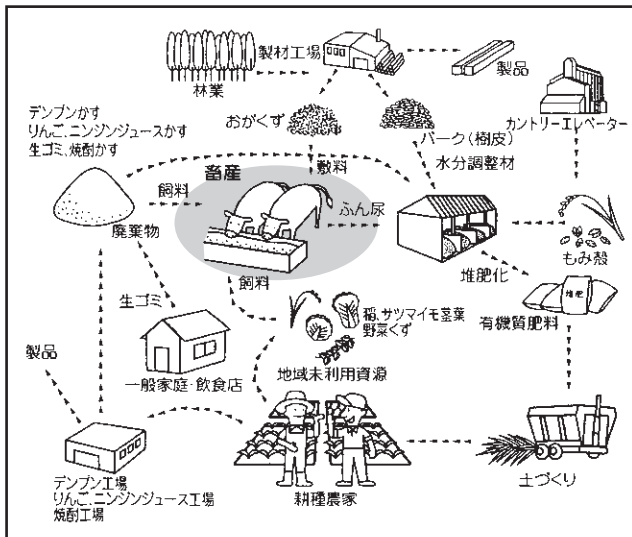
林業

製材工場

製品

カントリーエレベーター

デンプンかす
りんご、ニンジンジュースかす
生ゴミ、焼酎かす

おがくず

バーク（樹皮）
水分調整材

敷料

畜産

飼料

ふん尿

廃棄物

もみ殻

堆肥化

堆肥

有機質肥料

飼料

稲、サツマイモ茎葉
野菜くず

生ゴミ

一般家庭・飲食店

地域未利用資源

製品

デンプン工場
りんご、ニンジンジュース工場
焼酎工場

耕種農家

土づくり